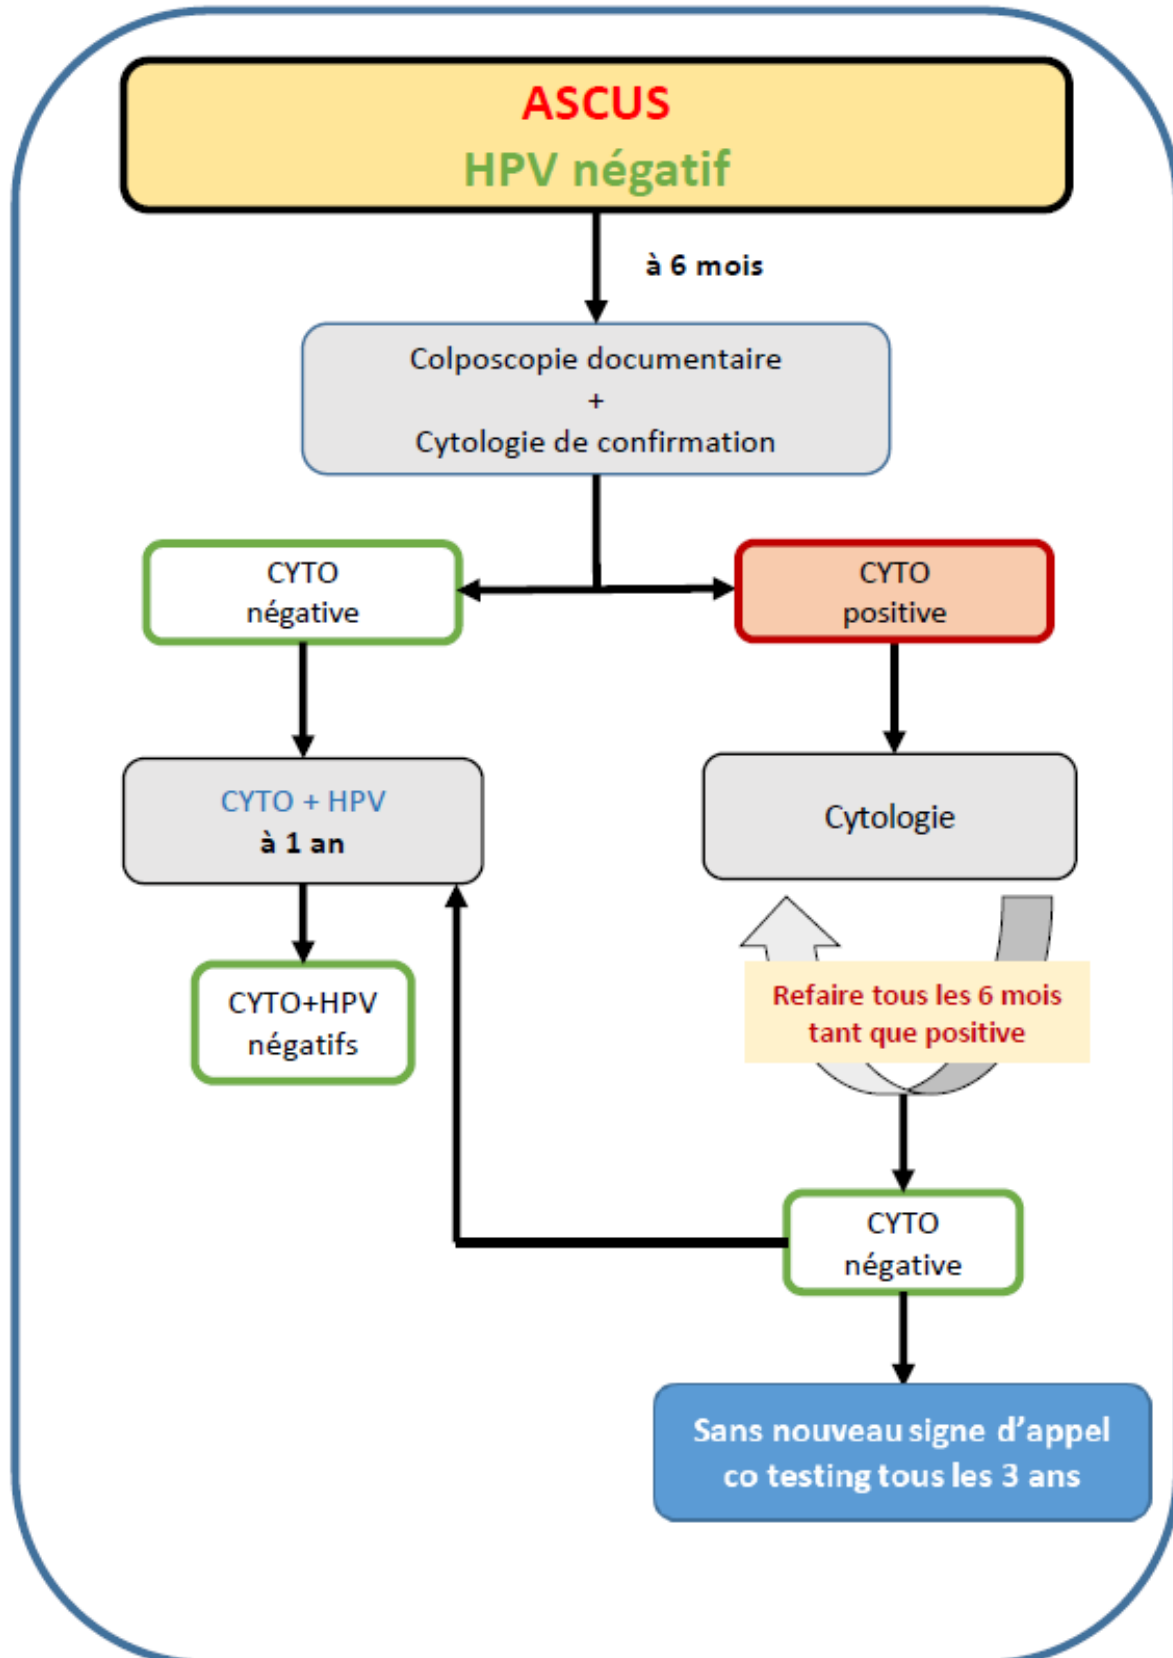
ASCUS
HPV négatif

à 6 mois

Colposcopie documentaire
+
Cytologie de confirmation

CYTO
négative

CYTO
positive

CYTO + HPV
à 1 an

Cytologie

CYTO+HPV
négatifs

Refaire tous les 6 mois
tant que positive

CYTO
négative

Sans nouveau signe d'appel
co testing tous les 3 ans